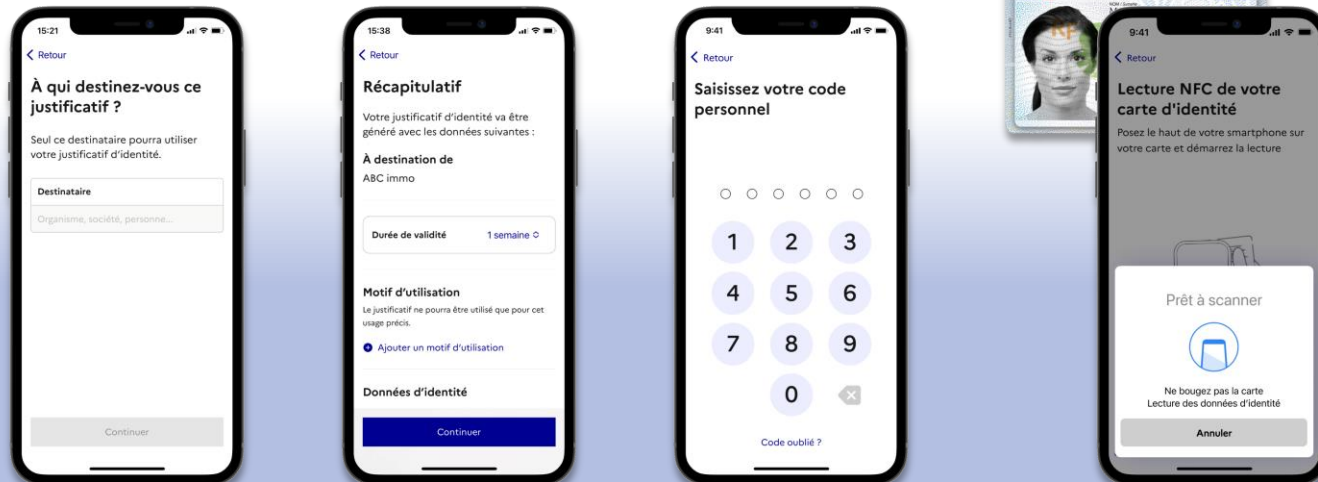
15:21

< Retour

À qui destinez-vous ce justificatif ?

Seul ce destinataire pourra utiliser votre justificatif d'identité.

Destinataire

Organisme, société, personne...

Continuer

15:38

< Retour

Récapitulatif

Votre justificatif d'identité va être généré avec les données suivantes :

À destination de

ABC immo

Durée de validité 1 semaine

Motif d'utilisation

Le justificatif ne pourra être utilisé que pour cet usage précis.

Ajouter un motif d'utilisation

Données d'identité

Continuer

9:41

< Retour

Saisissez votre code personnel

1 2 3
4 5 6
7 8 9
0

Code oublié ?

9:41

< Retour

Lecture NFC de votre carte d'identité

Posez le haut de votre smartphone sur votre carte et démarrez la lecture

Prêt à scanner

Ne bougez pas la carte
Lecture des données d'identité

Annuler